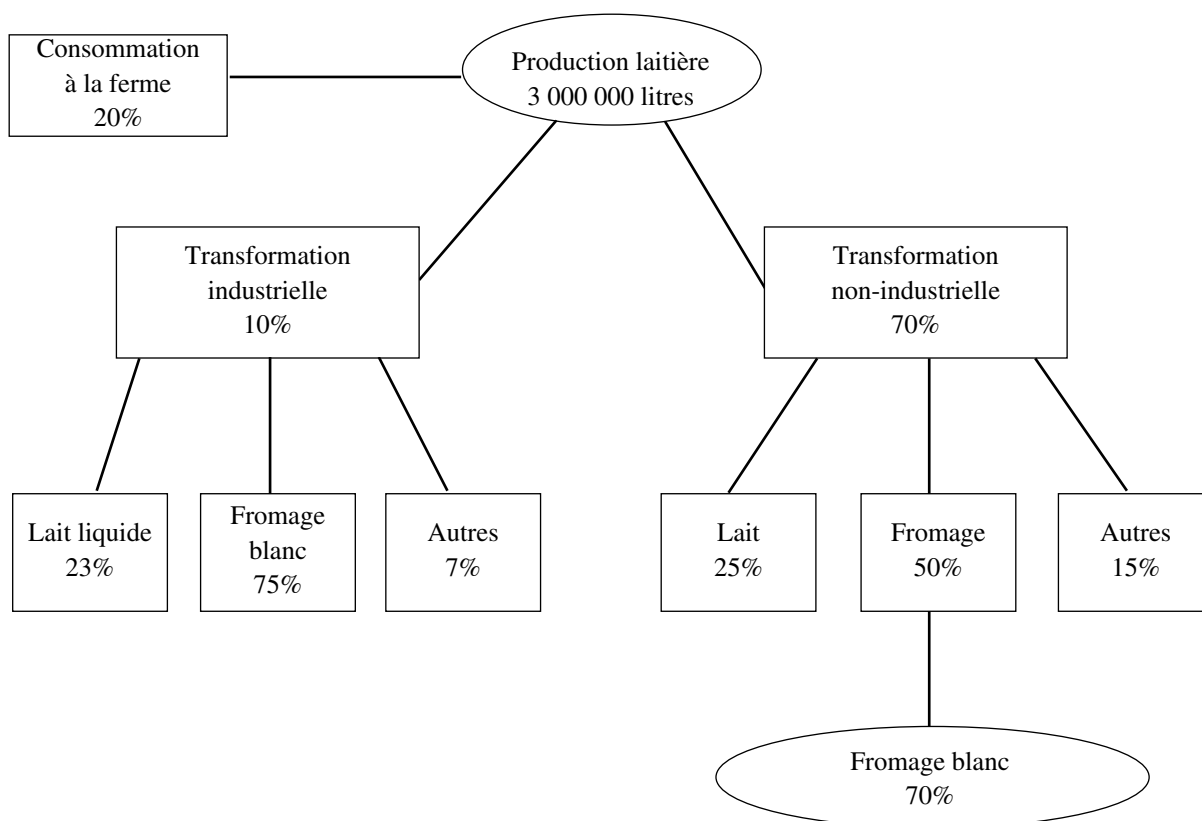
Consommation à la ferme 20%

Production laitière 3 000 000 litres

Transformation industrielle 10%

Transformation non-industrielle 70%

Lait liquide 23%

Fromage blanc 75%

Autres 7%

Lait 25%

Fromage 50%

Autres 15%

Fromage blanc 70%